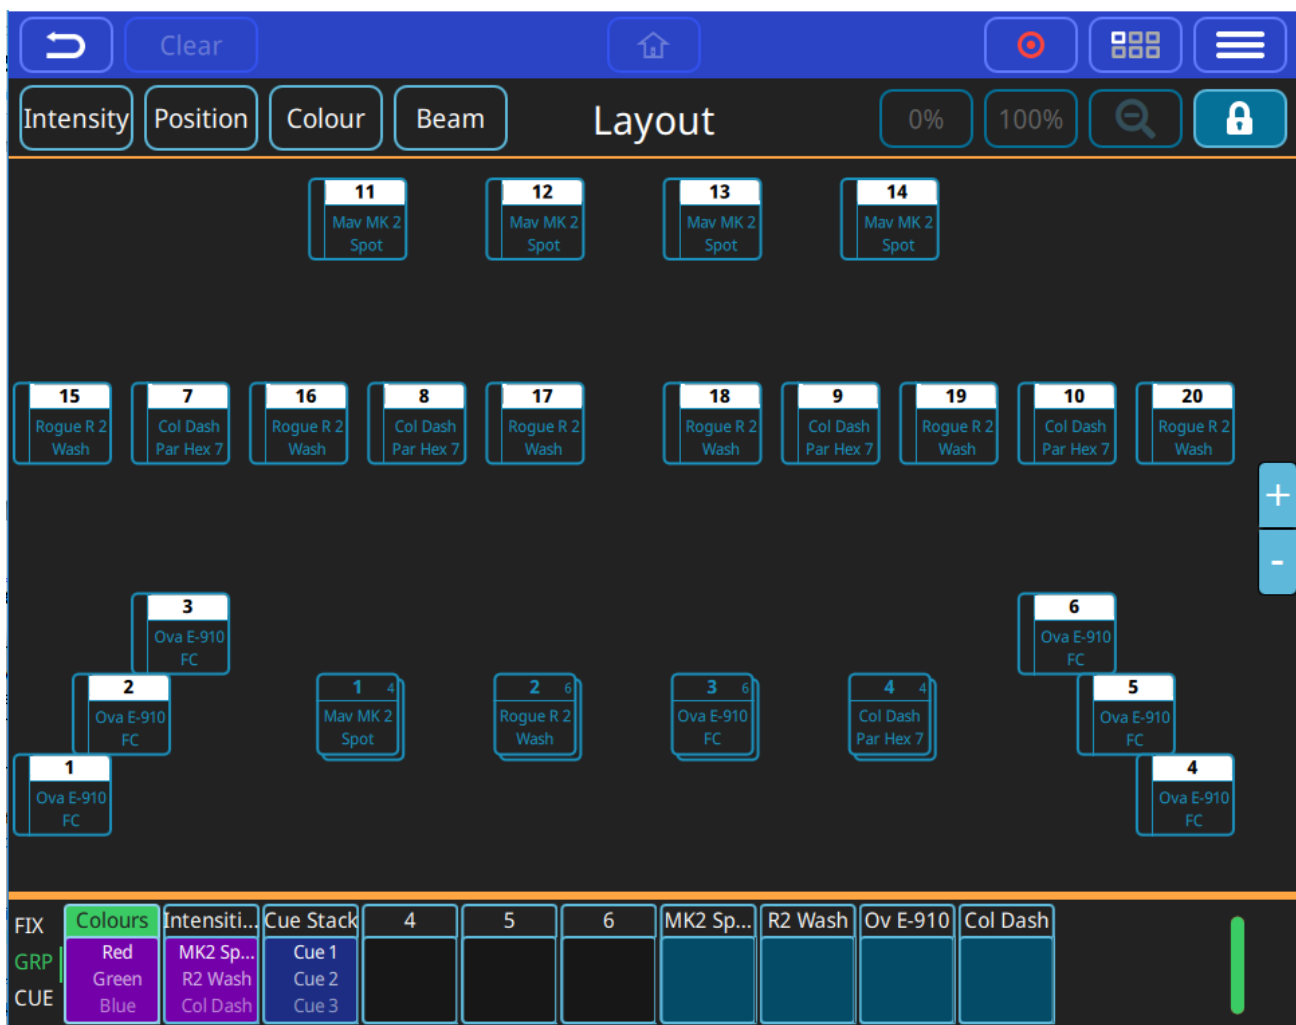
Clear

Intensity Position Colour Beam Layout 0% 100%

11 Mav MK 2 Spot
12 Mav MK 2 Spot
13 Mav MK 2 Spot
14 Mav MK 2 Spot

15 Rogue R 2 Wash
7 Col Dash Par Hex 7
16 Rogue R 2 Wash
8 Col Dash Par Hex 7
17 Rogue R 2 Wash
18 Rogue R 2 Wash
9 Col Dash Par Hex 7
19 Rogue R 2 Wash
10 Col Dash Par Hex 7
20 Rogue R 2 Wash

+
-

3 Ova E-910 FC
6 Ova E-910 FC
2 Ova E-910 FC
1 4 Mav MK 2 Spot
2 6 Rogue R 2 Wash
3 6 Ova E-910 FC
4 4 Col Dash Par Hex 7
5 Ova E-910 FC
1 Ova E-910 FC
4 Ova E-910 FC

FIX
GRP
CUE

| Colours | Intensiti... | Cue Stack | 4 | 5 | 6 | MK2 Sp... | R2 Wash | Ov E-910 | Col Dash |
|---|---|---|---|---|---|---|---|---|---|
| Red Green Blue | MK2 Sp... R2 Wash Col Dash | Cue 1 Cue 2 Cue 3 | | | | | | | |